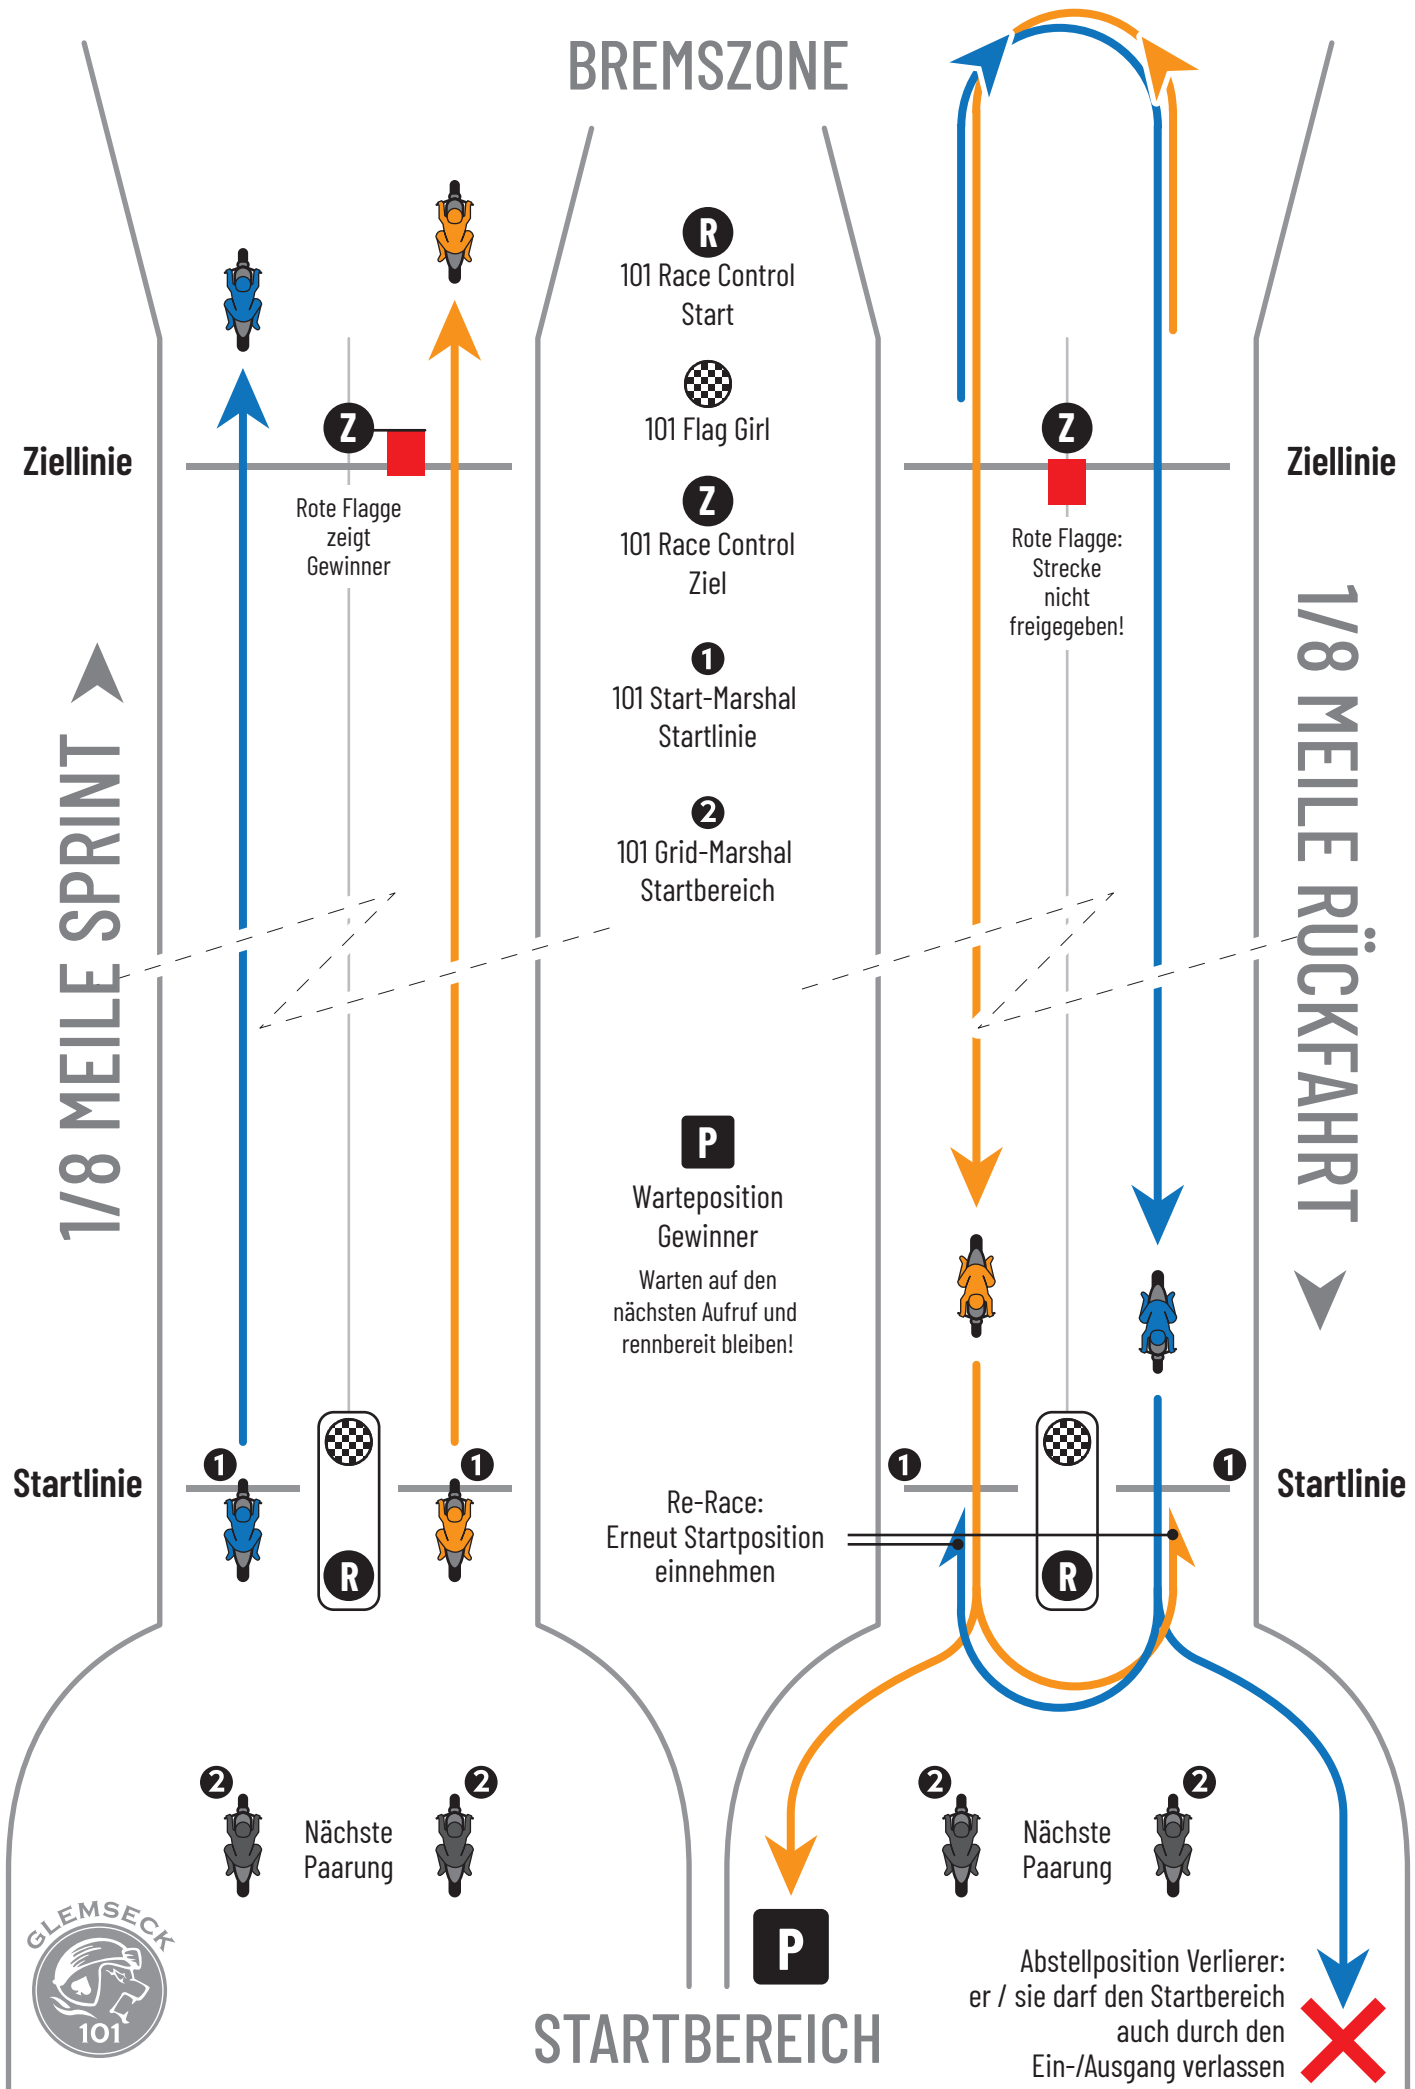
BREMSZONE

R
101 Race Control
Start

101 Flag Girl

Z
101 Race Control
Ziel

1
101 Start-Marshal
Startlinie

2
101 Grid-Marshal
Startbereich

Ziellinie

Z

Rote Flagge zeigt Gewinner

1/8 MEILE SPRINT

Ziellinie

Z

Rote Flagge: Strecke nicht freigegeben!

1/8 MEILE RÜCKFAHRT

P
Warteposition Gewinner
Warten auf den nächsten Aufruf und rennbereit bleiben!

Startlinie

1

1

R

Re-Race:
Erneut Startposition einnehmen

1

R

1

Startlinie

2

Nächste Paarung

2

2

Nächste Paarung

2

P

GLEMSECK 101

STARTBEREICH

Abstellposition Verlierer:
er / sie darf den Startbereich auch durch den Ein-/Ausgang verlassen